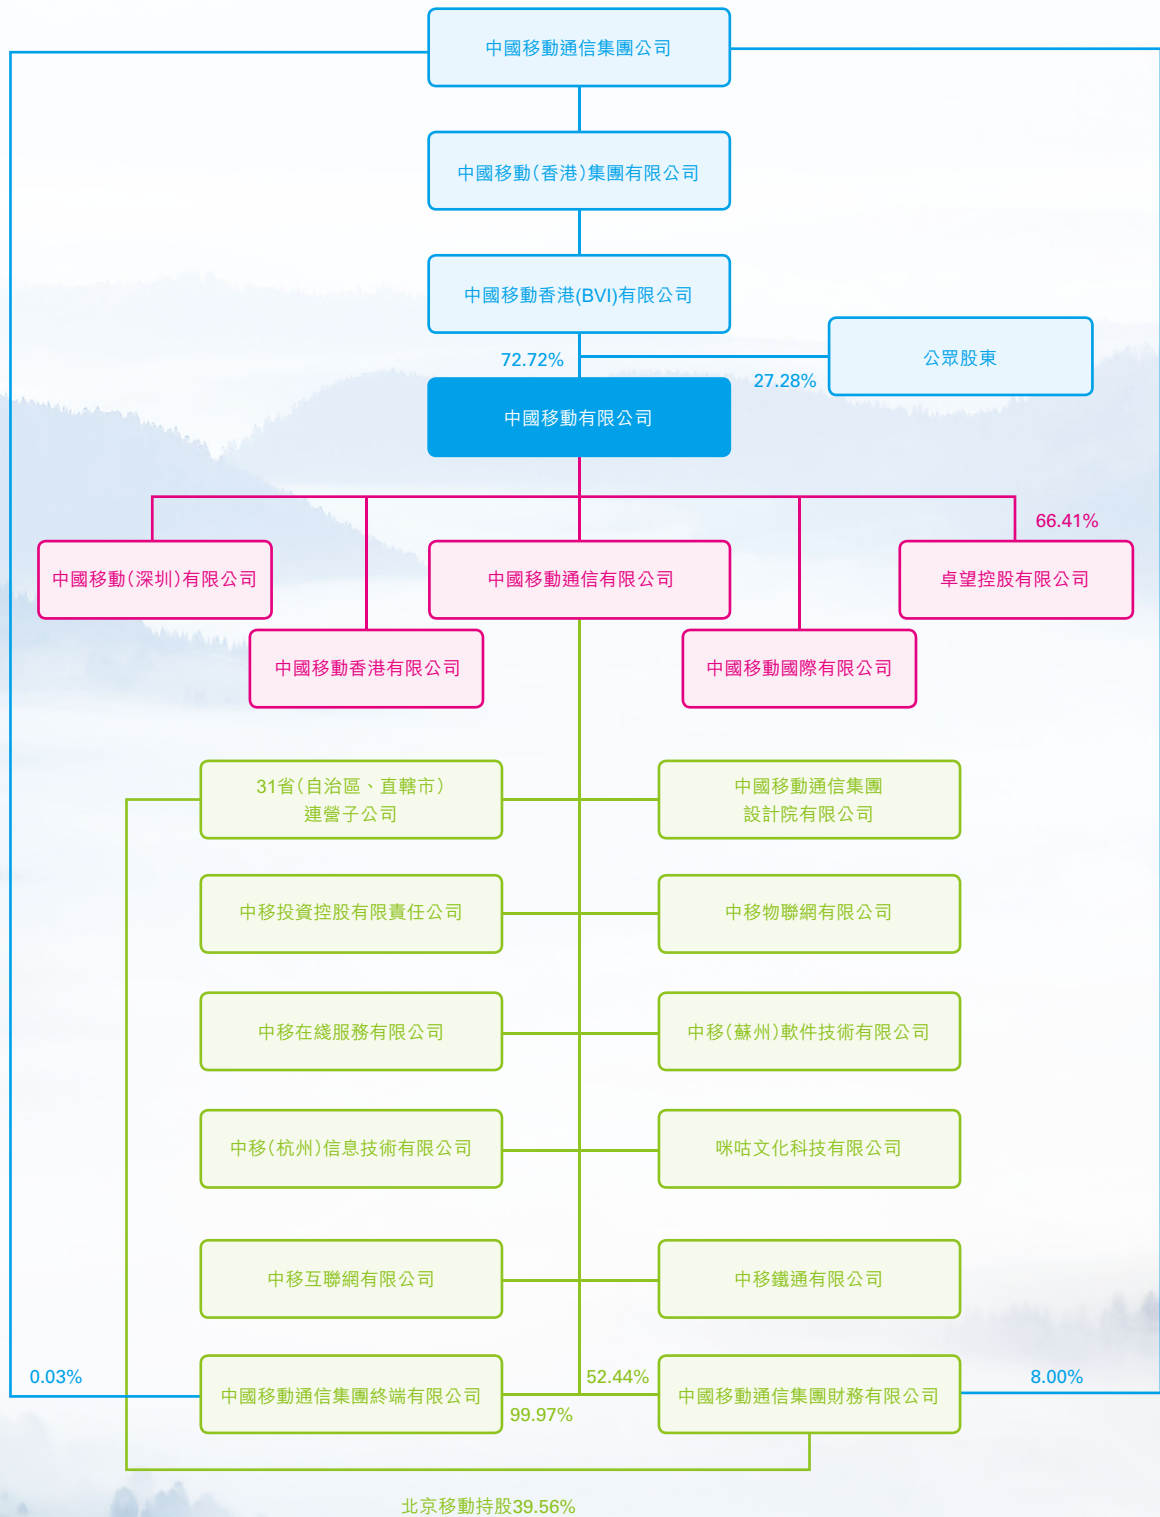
中國移動通信集團公司

中國移動(香港)集團有限公司

中國移動香港(BVI)有限公司

72.72%

27.28%

公眾股東

中國移動有限公司

66.41%

中國移動(深圳)有限公司

中國移動通信有限公司

卓望控股有限公司

中國移動香港有限公司

中國移動國際有限公司

31省(自治區、直轄市)連營子公司

中國移動通信集團設計院有限公司

中移投資控股有限責任公司

中移物聯網有限公司

中移在綫服務有限公司

中移(蘇州)軟件技術有限公司

中移(杭州)信息技術有限公司

咪咕文化科技有限公司

中移互聯網有限公司

中移鐵通有限公司

0.03%

52.44%

8.00%

中國移動通信集團終端有限公司

99.97%

中國移動通信集團財務有限公司

北京移動持股39.56%